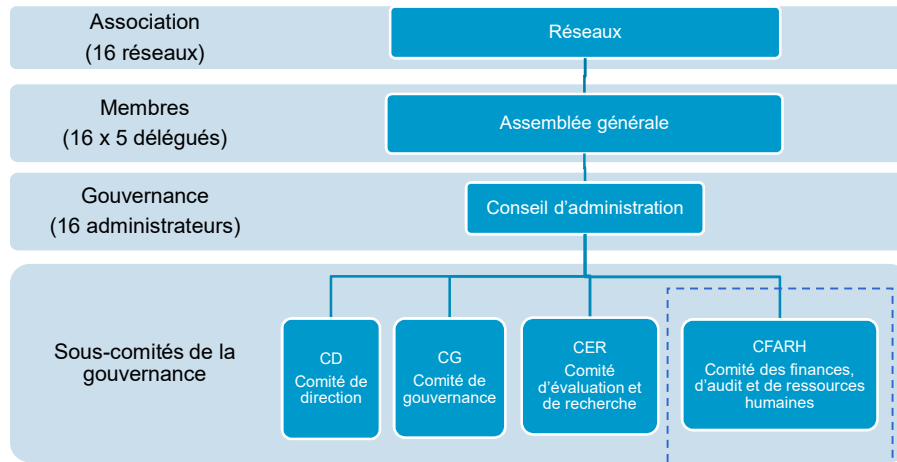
Association
(16 réseaux)

Réseaux

Membres
(16 x 5 délégués)

Assemblée générale

Gouvernance
(16 administrateurs)

Conseil d'administration

Sous-comités de la gouvernance

CD
Comité de direction

CG
Comité de gouvernance

CER
Comité d'évaluation et de recherche

CFARH
Comité des finances, d'audit et de ressources humaines